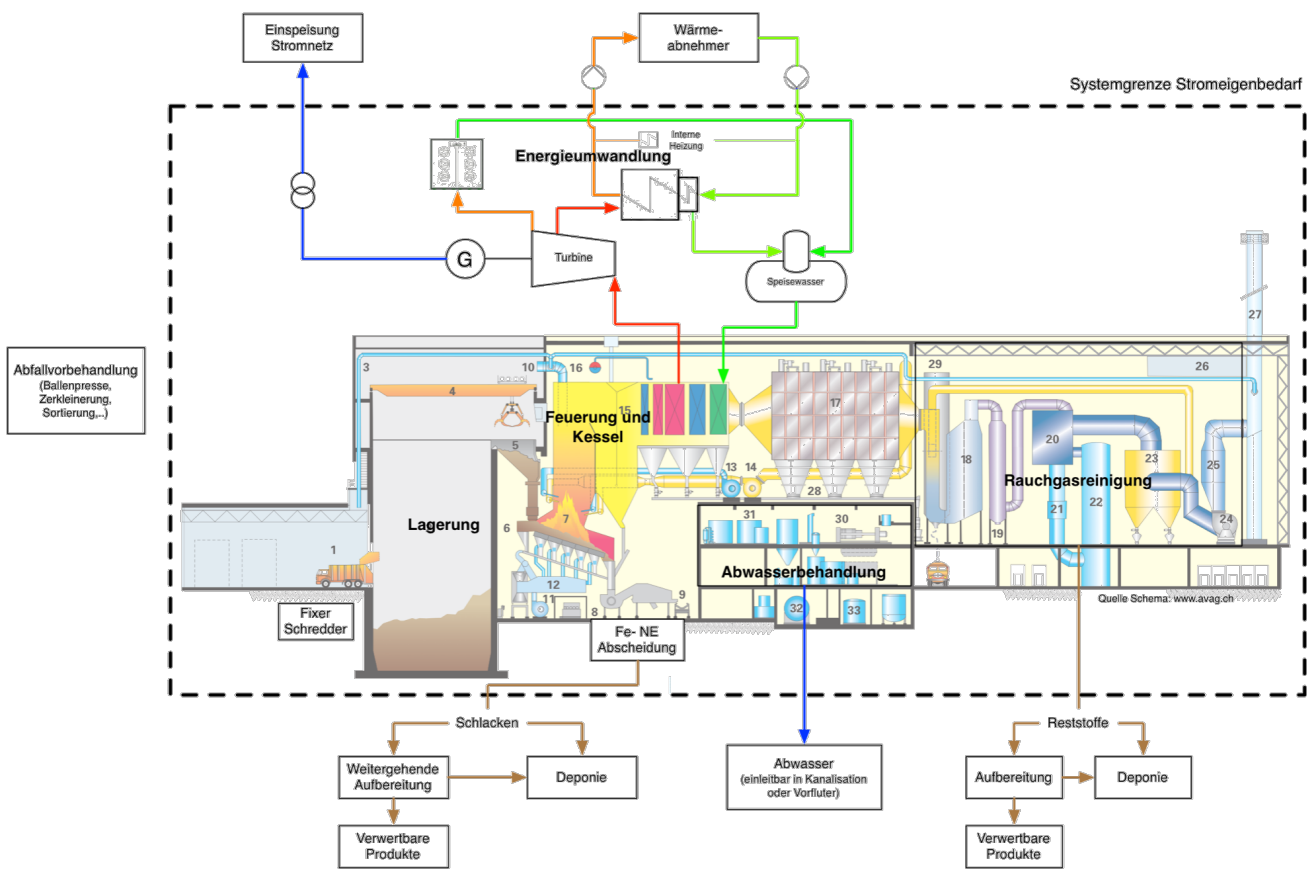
Einspeisung Stromnetz

Wärmeabnehmer

Systemgrenze Stromeigenbedarf

Interne Heizung

Energieumwandlung

G

Turbine

Speisewasser

Abfallvorbehandlung (Ballenpresse, Zerkleinerung, Sortierung,...)

3

4

5

10

16

15

Feuerung und Kessel

17

29

26

27

Lagerung

1

6

7

12

11

8

9

13

14

28

31

30

Abwasserbehandlung

32

33

18

19

20

21

22

23

25

24

Rauchgasreinigung

Quelle Schema: www.avag.ch

Fixer Schredder

Fe- NE Abscheidung

Schlacken

Weitergehende Aufbereitung

Deponie

Verwertbare Produkte

Abwasser (einleitbar in Kanalisation oder Vorfluter)

Reststoffe

Aufbereitung

Deponie

Verwertbare Produkte